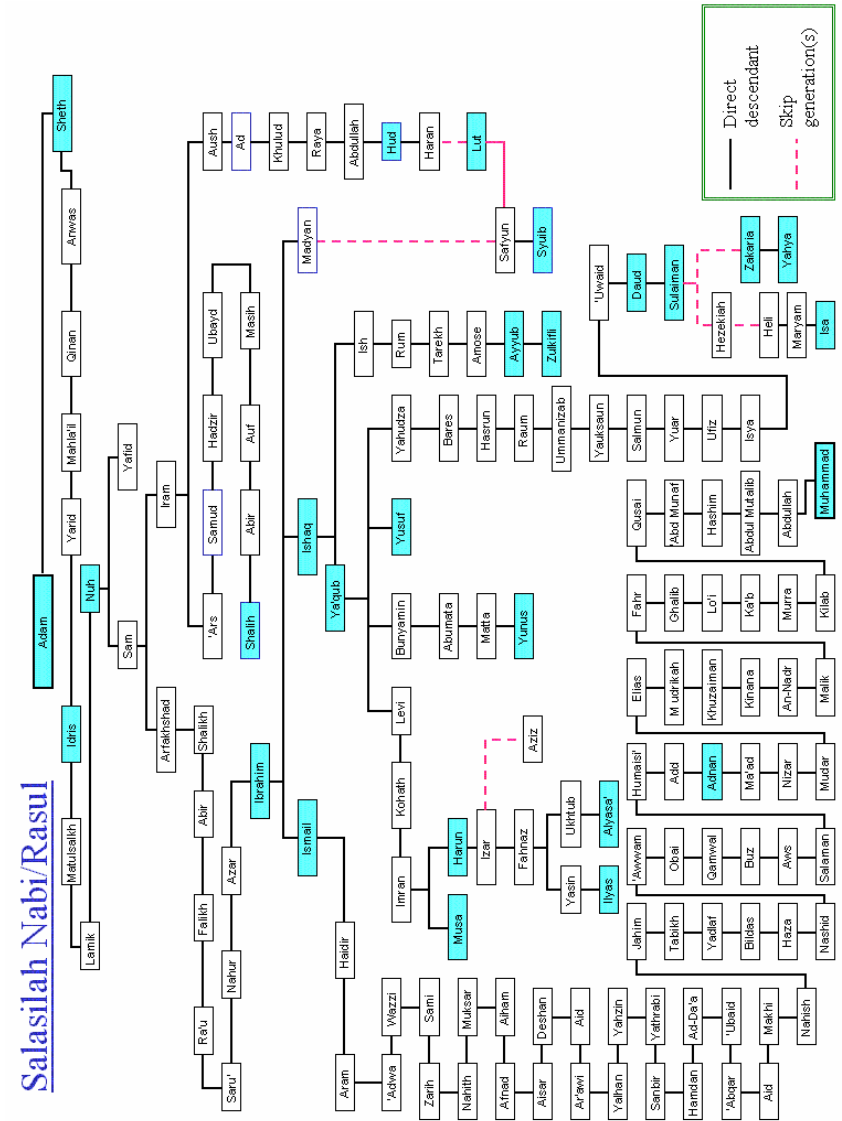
Salasilah Nabi/Rasul

Direct descendant
Skip generation(s)

Adam
Sheth
Anwas
Qinan
Mahlail
Yarid
Idris
Matulsalikh
Lamik
Nuh
Sam
Yafid
Iram
Arfakhshad
Shalikh
Abir
Falikh
Ra'u
Saru'
Nahur
Azar
Ibrahim
Ismail
Ishaq
Haidir
Aram
'Ars
Samud
Hadzir
Ubayd
Abir
Auf
Masih
Shalih
Aush
Ad
Khulud
Raya
Abdullah
Hud
Haran
Lut
Madyan
Safyun
Syuib
Ya'qub
Levi
Kohath
Imran
Izar
Aziz
Harun
Musa
Fahnaz
Yasin
Ilyas
Ukhtub
Alyasa'
Bunyamin
Abumata
Matta
Yunus
Yusuf
Yahudza
Bares
Hasrun
Raum
Ummanizab
Yauksaun
Salmun
Yuar
Ufiz
Isya
'Uwaid
Daud
Sulaiman
Hezekiah
Heli
Maryam
Isa
Zakaria
Yahya
Ish
Rum
Tarekh
Amose
Ayyub
Zulkifli
'Adwa
Wazzi
Zarih
Sami
Nahith
Muksar
Afnad
Aiham
Aisar
Deshan
Ar'awi
Aid
Yalhan
Yahzin
Sanbir
Yathrabi
Hamdan
Ad-Da'a
'Abqar
'Ubaid
Aid
Makhi
Nahish
Nashid
Haza
Bildas
Yadlaf
Tabikh
Jahim
'Awwam
Obai
Qamwal
Buz
Aws
Salaman
Humaisi'
Add
Adnan
Ma'ad
Nizar
Mudar
Elias
Mudrikah
Khuzaiman
Kinana
An-Nadr
Malik
Fahr
Ghalib
Lo'i
Ka'b
Murra
Kilab
Qusai
Abd Munaf
Hashim
Abdul Mutalib
Abdullah
Muhammad